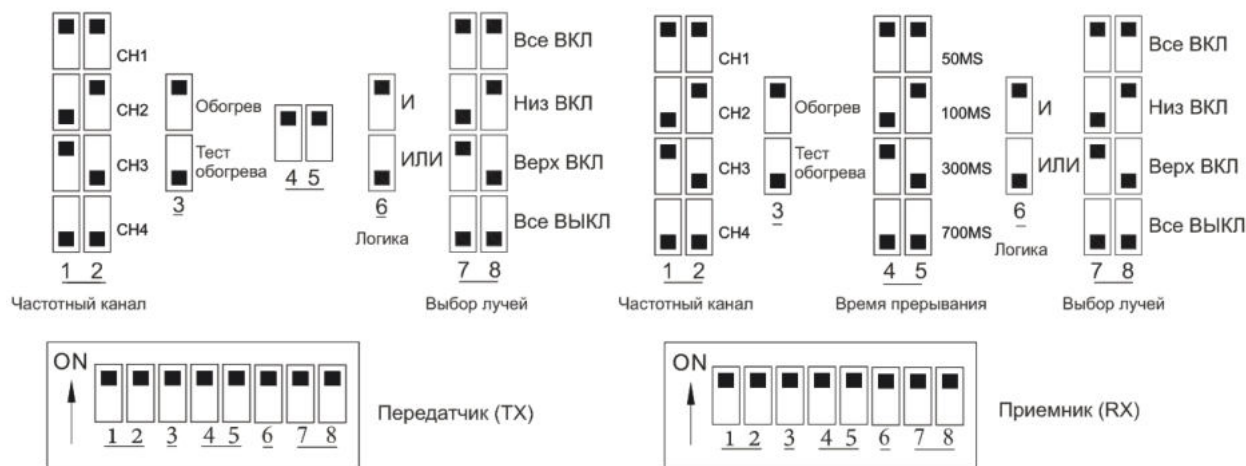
CH1
CH2
CH3
CH4
1 2
Частотный канал

Обогрев
Тест обогрева
3

4 5

И
ИЛИ
6
Логика

Все ВКЛ
Низ ВКЛ
Верх ВКЛ
Все ВЫКЛ
7 8
Выбор лучей

CH1
CH2
CH3
CH4
1 2
Частотный канал

Обогрев
Тест обогрева
3

50MS
100MS
300MS
700MS
4 5
Время прерывания

И
ИЛИ
6
Логика

Все ВКЛ
Низ ВКЛ
Верх ВКЛ
Все ВЫКЛ
7 8
Выбор лучей

ON
1 2 3 4 5 6 7 8
Передатчик (TX)

ON
1 2 3 4 5 6 7 8
Приемник (RX)